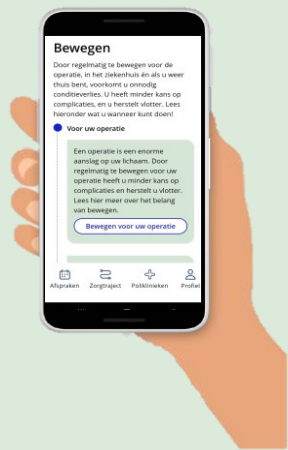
Bewegen

Door regelmatig te bewegen voor de operatie, in het ziekenhuis én als u weer thuis bent, voorkomt u onnodig conditieverlies. U heeft minder kans op complicaties, en u herstelt vlotter. Lees hieronder wat u wanneer kunt doen!

Voor uw operatie

Een operatie is een enorme aanslag op uw lichaam. Door regelmatig te bewegen voor uw operatie heeft u minder kans op complicaties en herstelt u vlotter. Lees hier meer over het belang van bewegen.

Bewegen voor uw operatie

Afspraken Zorgtraject Poliklinieken Profiel